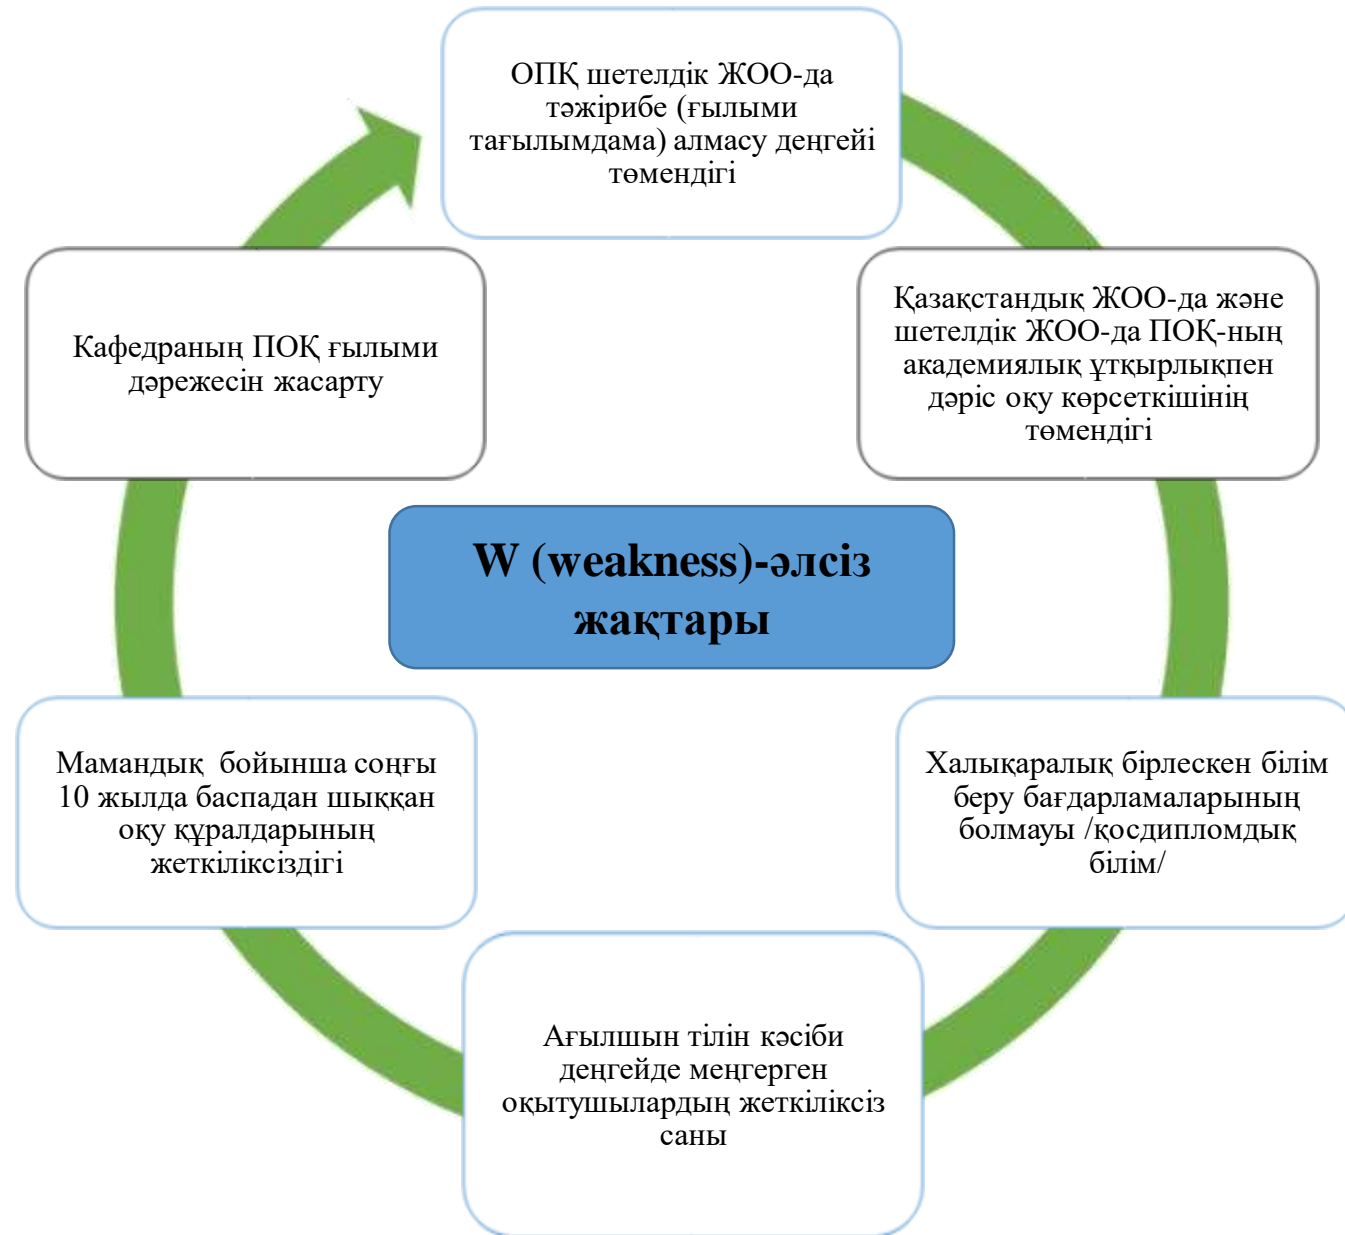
ОПҚ шетелдік ЖОО-да тәжірибе (ғылыми тағылымдама) алмасу деңгейі төмендігі

Қазақстандық ЖОО-да және шетелдік ЖОО-да ПОҚ-ның академиялық ұтқырлықпен дәріс оқу көрсеткішінің төмендігі

Халықаралық бірлескен білім беру бағдарламаларының болмауы /қосдипломдық білім/

Ағылшын тілін кәсіби деңгейде меңгерген оқытушылардың жеткіліксіз саны

Мамандық бойынша соңғы 10 жылда баспадан шыққан оқу құралдарының жеткіліксіздігі

Кафедраның ПОҚ ғылыми дәрежесін жасарту

W (weakness)-әлсіз жақтары